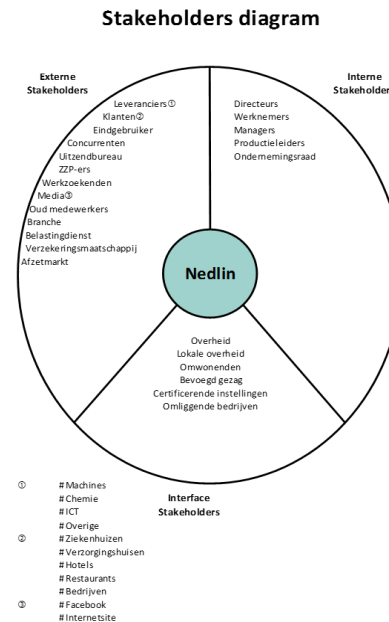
Stakeholders diagram

Externe Stakeholders

Leveranciers①
Klanten②
Eindgebruiker
Concurrenten
Uitzendbureau
ZZP-ers
Werkzoekenden
Media③
Oud medewerkers
Branche
Belastingdienst
Verzekeringsmaatschappij
Afzetmarkt

Interne Stakeholders

Directeurs
Werknemers
Managers
Productieleiders
Ondernemingsraad

Nedlin

Overheid
Lokale overheid
Omwonenden
Bevoegd gezag
Certificerende instellingen
Omliggende bedrijven

Interface Stakeholders

① # Machines
# Chemie
# ICT
# Overige
② # Ziekenhuizen
# Verzorgingshuisen
# Hotels
# Restaurants
# Bedrijven
③ # Facebook
# Internetsite